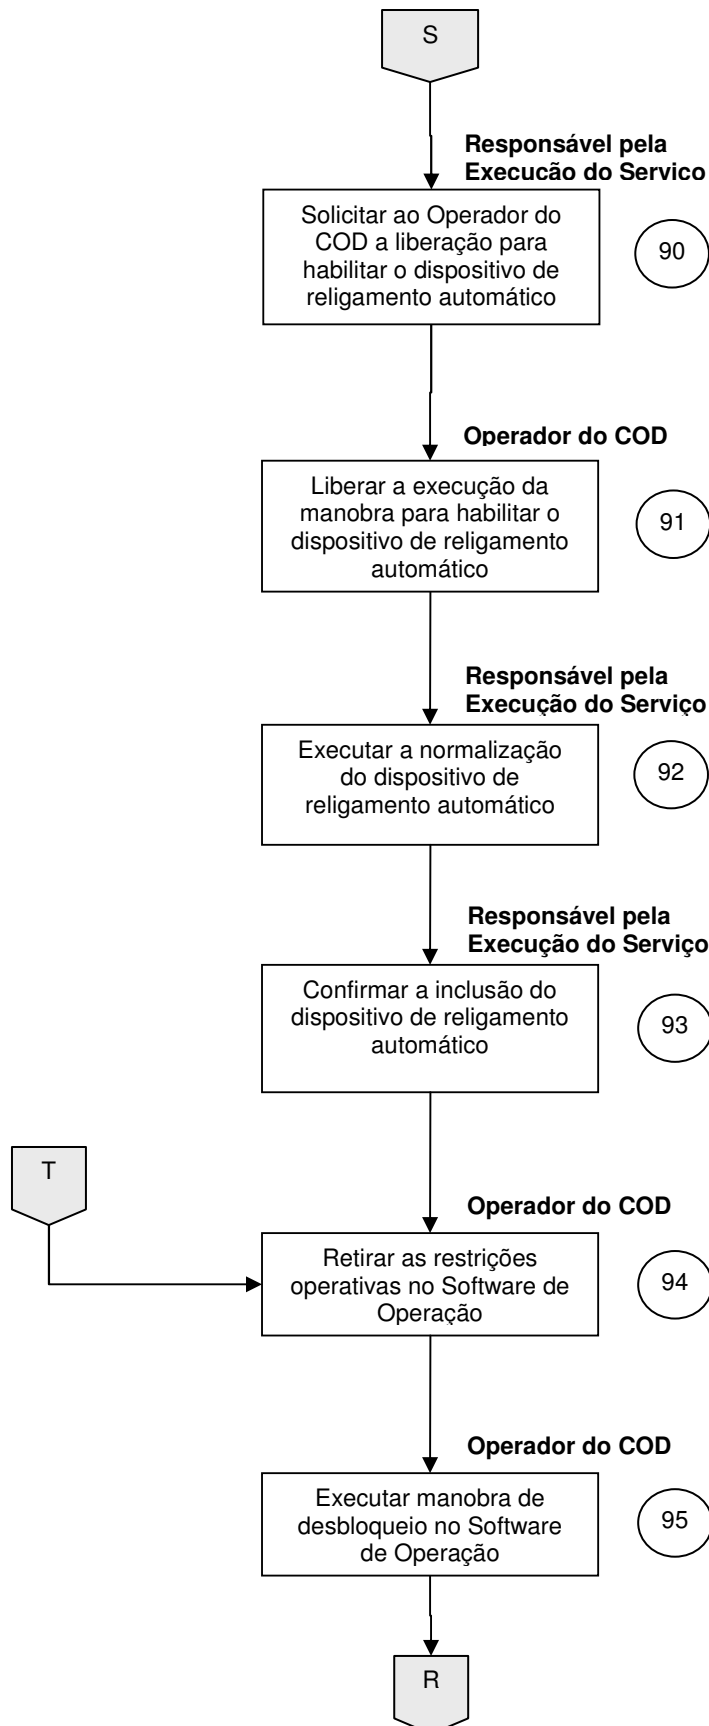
S

Responsável pela Execucão do Servico

Solicitar ao Operador do COD a liberação para habilitar o dispositivo de religamento automático

90

Operador do COD

Liberar a execução da manobra para habilitar o dispositivo de religamento automático

91

Responsável pela Execução do Serviço

Executar a normalização do dispositivo de religamento automático

92

Responsável pela Execução do Serviço

Confirmar a inclusão do dispositivo de religamento automático

93

T

Operador do COD

Retirar as restrições operativas no Software de Operação

94

Operador do COD

Executar manobra de desbloqueio no Software de Operação

95

R